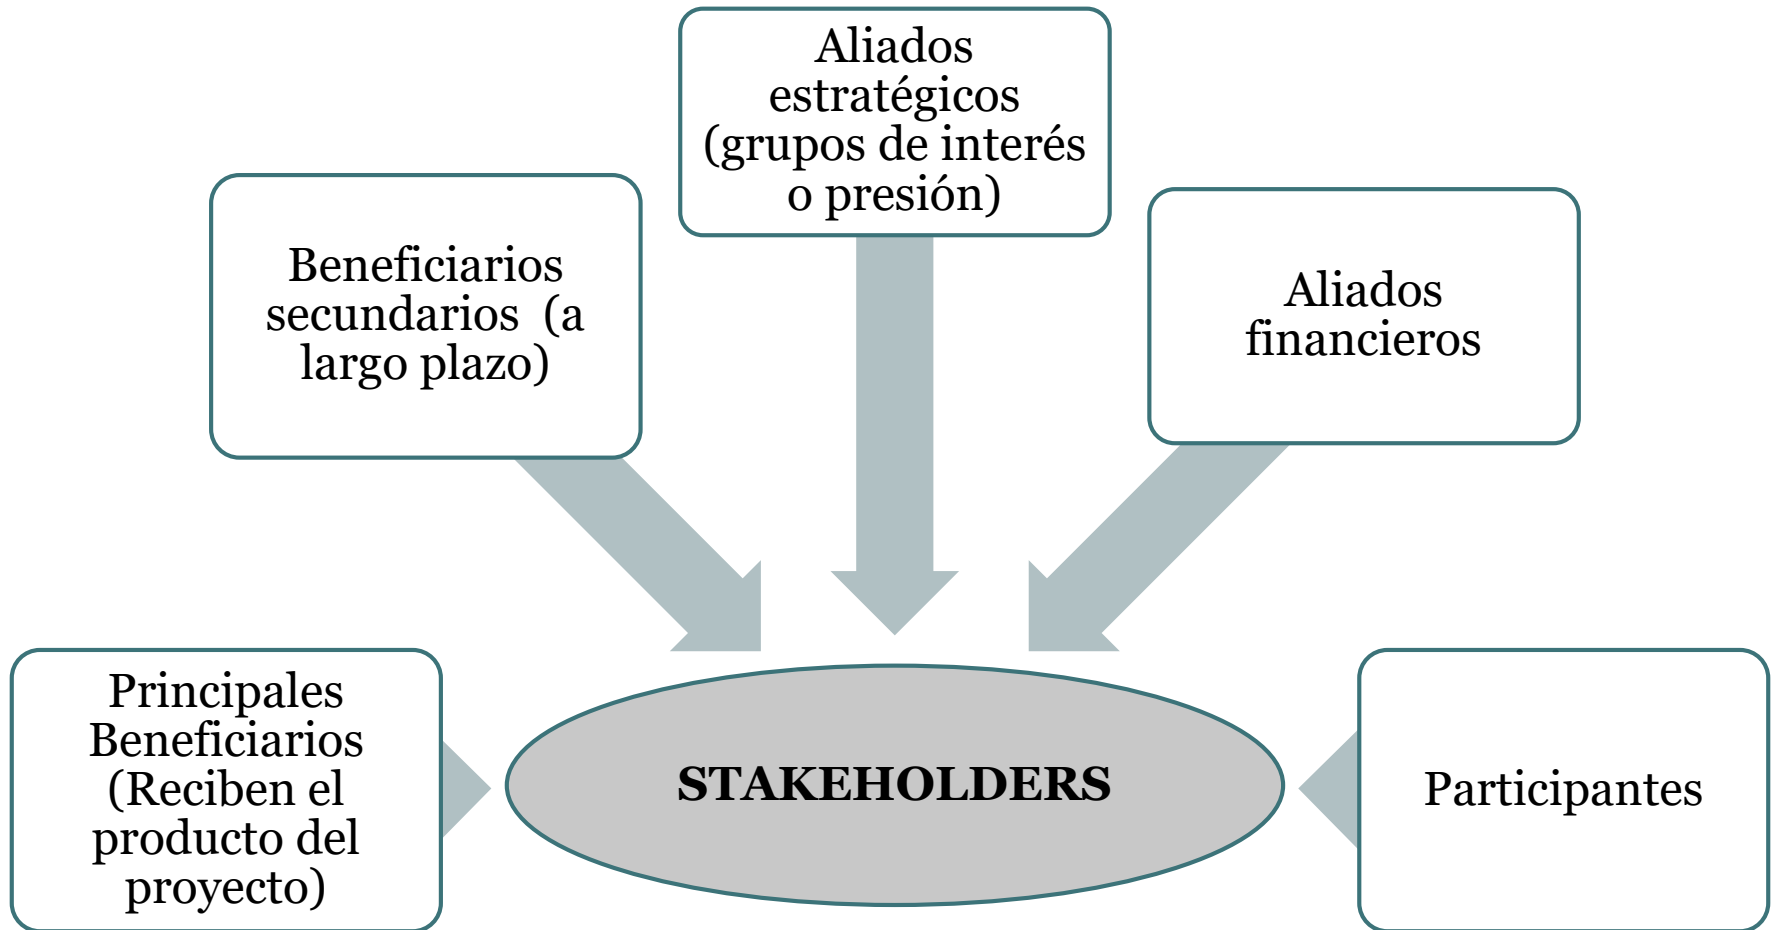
Aliados estratégicos (grupos de interés o presión)

Beneficiarios secundarios (a largo plazo)

Aliados financieros

Principales Beneficiarios (Reciben el producto del proyecto)

STAKEHOLDERS

Participantes